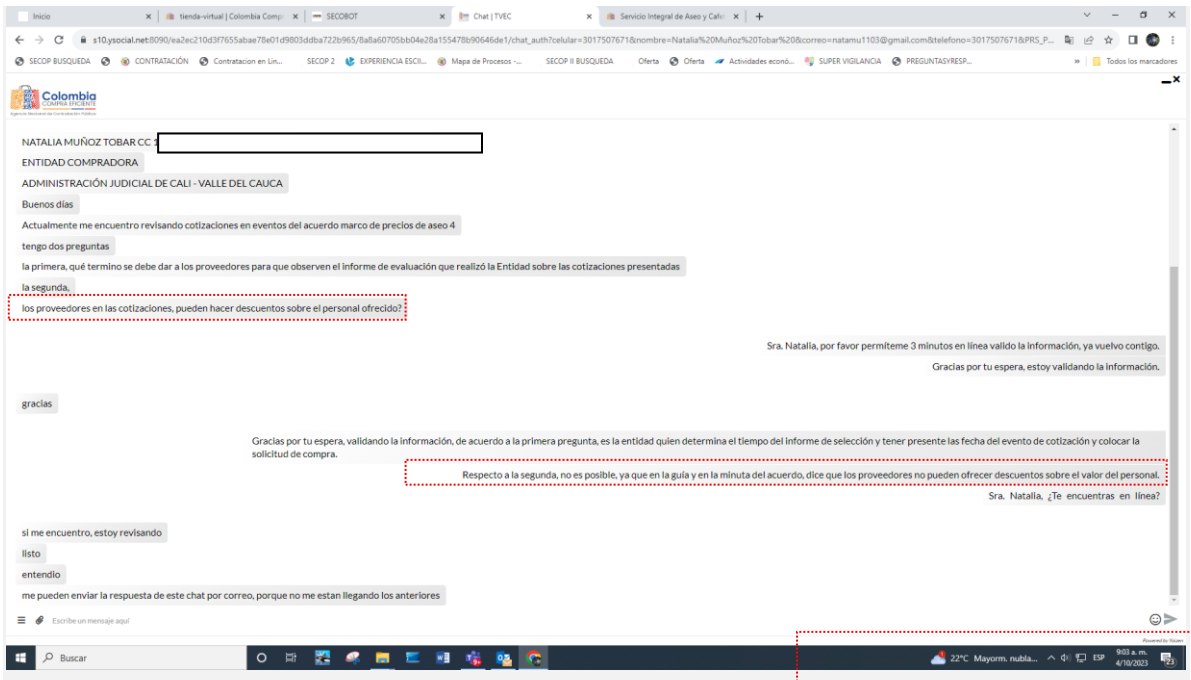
Inicio | tienda-virtual | Colombia Comp | SECOBOT | Chat | TVEC | Servicio Integral de Aseo y Cafe | +

s10.ysocial.net:8090/ea2ec210d3f7655abae78e01d9803ddba722b965/8a8a60705bb04e28a155478b90646de1/chat_auth?celular=3017507671&nombre=Natalia%20Muñoz%20Tobar%20&correo=natamu1103@gmail.com&telefono=3017507671&PRS_P...

SECOP BUSQUEDA | CONTRATACIÓN | Contratacion en Lin... | SECOP 2 | EXPERIENCIA ESCII... | Mapa de Procesos -... | SECOP II BUSQUEDA | Oferta | Oferta | Actividades econó... | SUPER VIGILANCIA | PREGUNTASYRESP... | Todos los marcadores

Colombia Compra Eficiente
Agencia Nacional de Contratación Pública

NATALIA MUÑOZ TOBAR CC

ENTIDAD COMPRADORA

ADMINISTRACIÓN JUDICIAL DE CALI - VALLE DEL CAUCA

Buenos días

Actualmente me encuentro revisando cotizaciones en eventos del acuerdo marco de precios de aseo 4

tengo dos preguntas

la primera, qué termino se debe dar a los proveedores para que observen el informe de evaluación que realizó la Entidad sobre las cotizaciones presentadas

la segunda,

los proveedores en las cotizaciones, pueden hacer descuentos sobre el personal ofrecido?

Sra. Natalia, por favor permíteme 3 minutos en línea valido la información, ya vuelvo contigo.

Gracias por tu espera, estoy validando la información.

gracias

Gracias por tu espera, validando la información, de acuerdo a la primera pregunta, es la entidad quien determina el tiempo del informe de selección y tener presente las fecha del evento de cotización y colocar la solicitud de compra.

Respecto a la segunda, no es posible, ya que en la guía y en la minuta del acuerdo, dice que los proveedores no pueden ofrecer descuentos sobre el valor del personal.

Sra. Natalia, ¿Te encuentras en línea?

si me encuentro, estoy revisando

listo

entendio

me pueden enviar la respuesta de este chat por correo, porque no me estan llegando los anteriores

Escribe un mensaje aquí

Powered by Ysocial

Buscar

22°C Mayorm. nubla... ESP 9:03 a. m. 4/10/2023